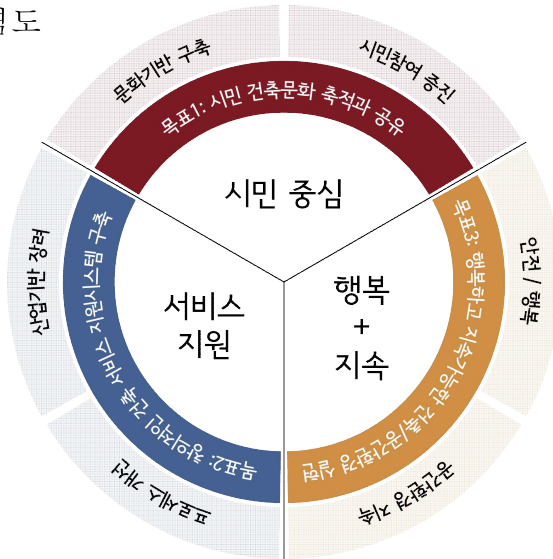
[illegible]도

문화기반 구축

시민참여 증진

목표1: 시민 건축문화 축적과 공유

시민 중심

산업기반 강화

목표2: 창의적인 건축 서비스 지원시스템 구축

서비스 지원

프로세스 개선

안전 / 행복

목표3: 행복하고 지속가능한 건축/공간환경 실현

행복 + 지속

공간환경 지속